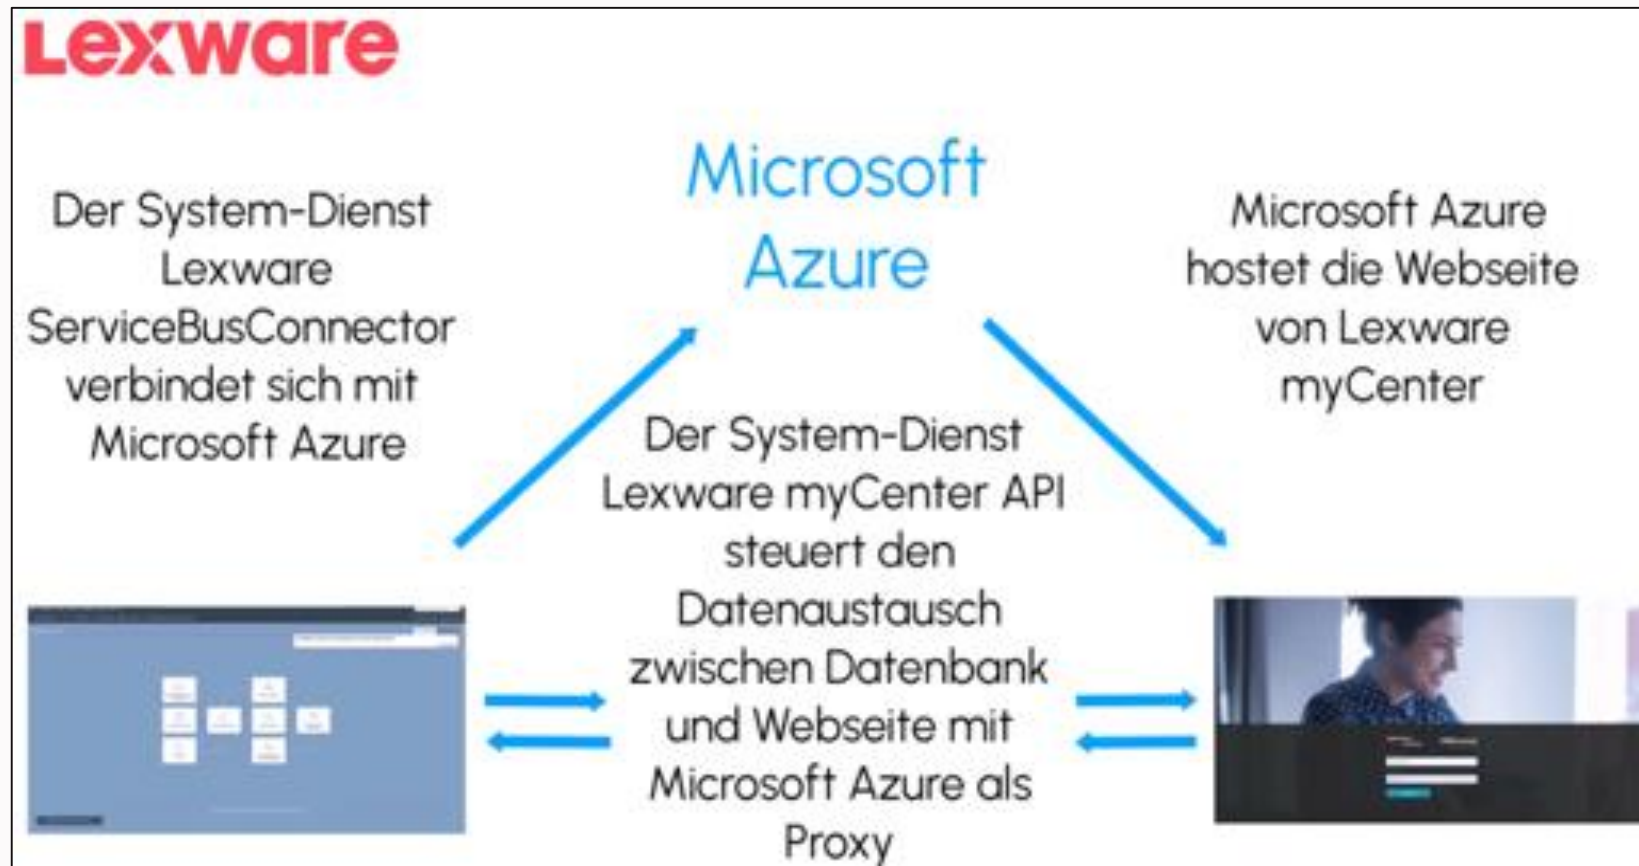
Lexware

Der System-Dienst Lexware ServiceBusConnector verbindet sich mit Microsoft Azure

Microsoft Azure

Microsoft Azure hostet die Webseite von Lexware myCenter

Der System-Dienst Lexware myCenter API steuert den Datenaustausch zwischen Datenbank und Webseite mit Microsoft Azure als Proxy